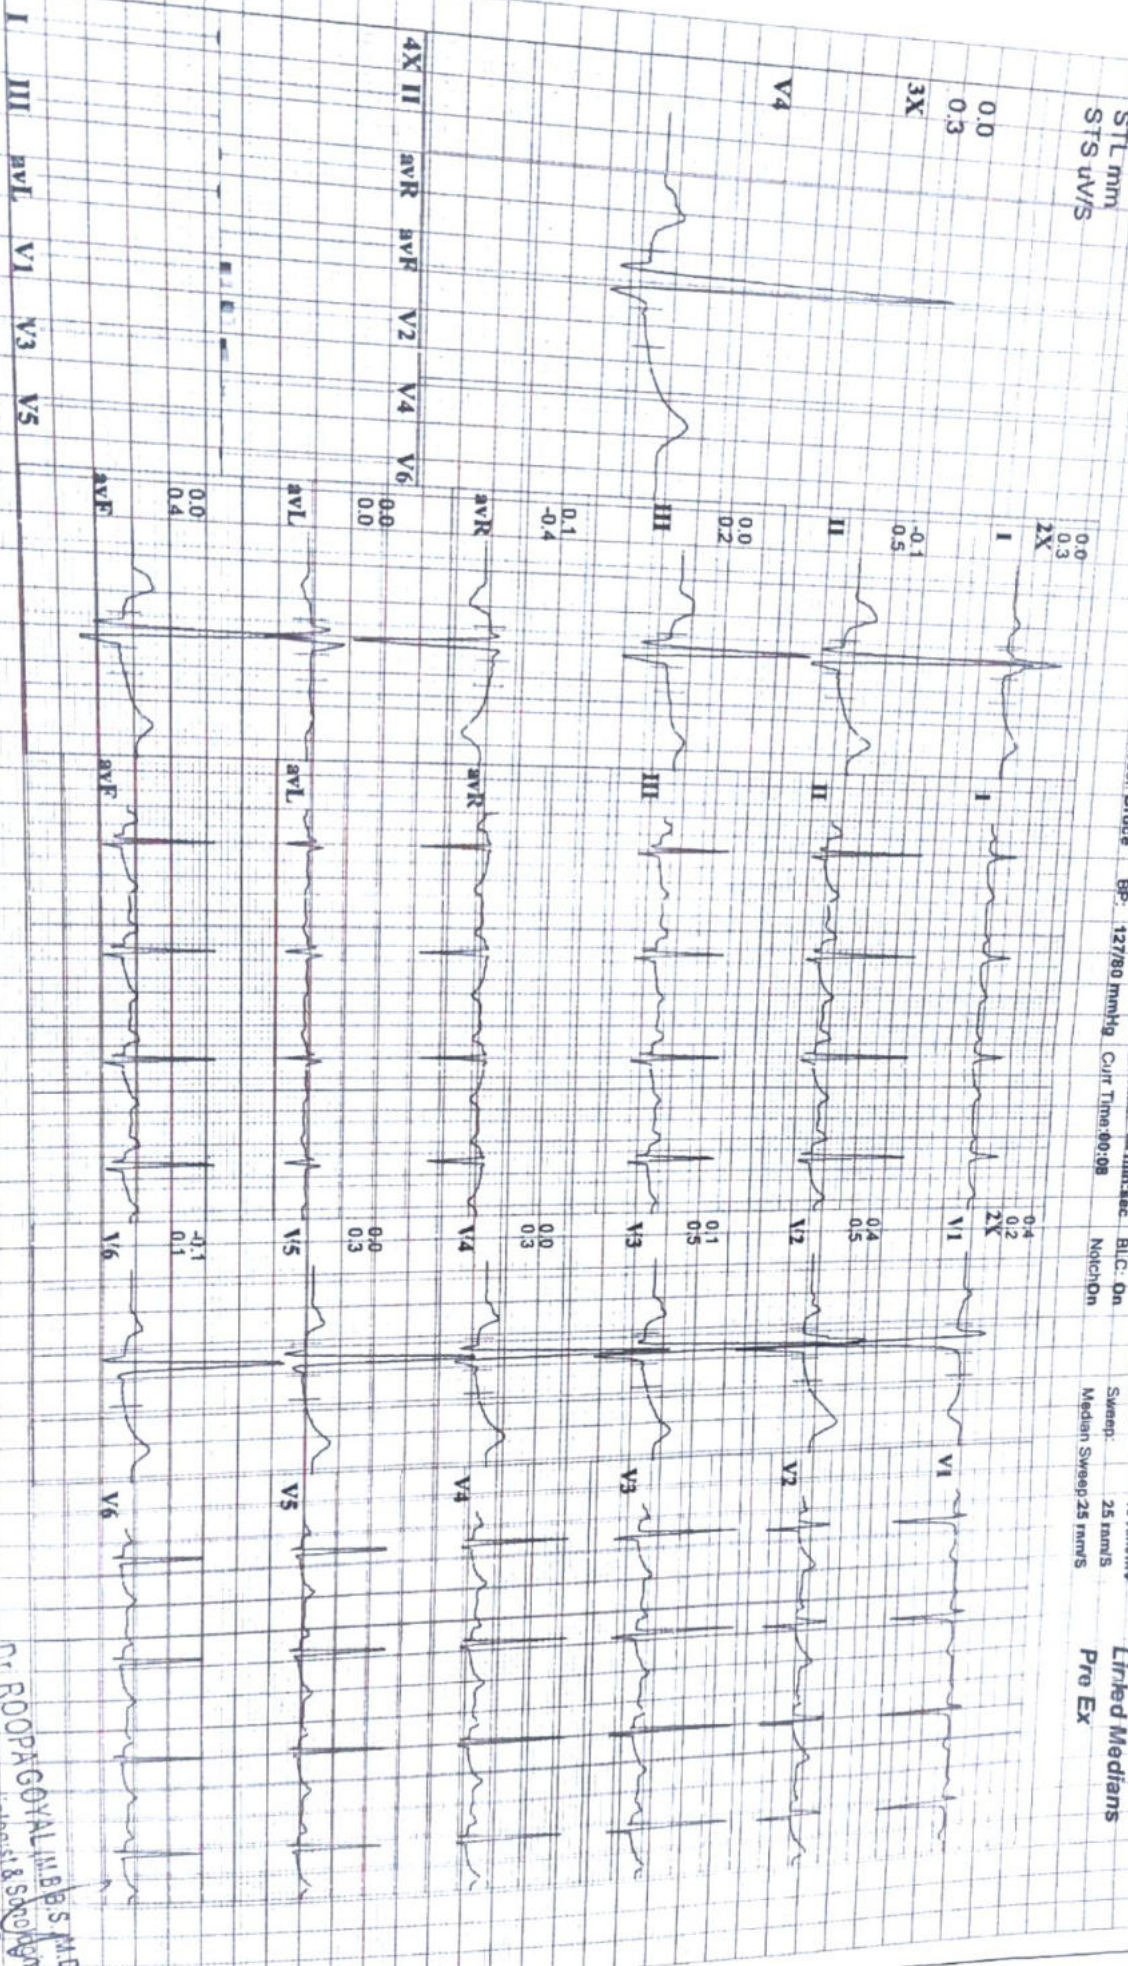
STL mm
STS uV/S
0.0
0.3
3X
V4
4X II avR avF V2 V4 V6
I III avL V1 V3 V5
Bruce BP: 127/80 mmHg Curr Time:00:08
mm/sec BLC: On
NotchOn
Sweep: 25 mm/S
Median Sweep:25 mm/S
Linked Medians
Pre Ex
0.0
0.3
2X
I
-0.1
0.5
II
0.0
0.2
III
0.1
-0.4
avR
0.0
0.0
avL
0.0
0.4
avF
I
II
III
avR
avL
avF
0.4
0.2
2X
V1
0.4
0.5
V2
0.1
0.5
V3
0.0
0.3
V4
0.0
0.3
V5
-0.1
0.1
V6
V1
V2
V3
V4
V5
V6
Dr. ROOPA GOYAL M.B.B.S. M.D
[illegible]logist & Sonolog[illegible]